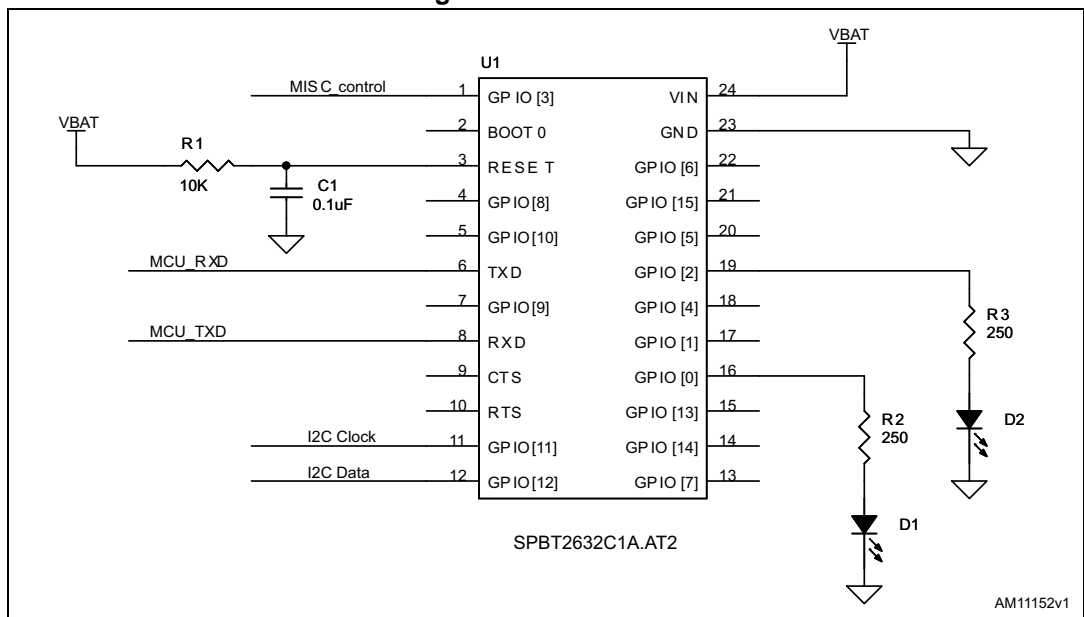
U1

VBAT

MISC_control
1 GPIO [3]
VIN 24

VBAT
R1
2 BOOT 0
GND 23

3 RESET
GPIO [6] 22
10K
C1
0.1uF

4 GPIO[8]
GPIO [15] 21

5 GPIO[10]
GPIO [5] 20

MCU_RXD
6 TXD
GPIO [2] 19

7 GPIO[9]
GPIO [4] 18

R3
250

MCU_TXD
8 RXD
GPIO [1] 17

9 CTS
GPIO [0] 16

10 RTS
GPIO [13] 15

R2
250

D2

I2C Clock
11 GPIO[11]
GPIO [14] 14

I2C Data
12 GPIO[12]
GPIO [7] 13

D1

SPBT2632C1A.AT2

AM11152v1